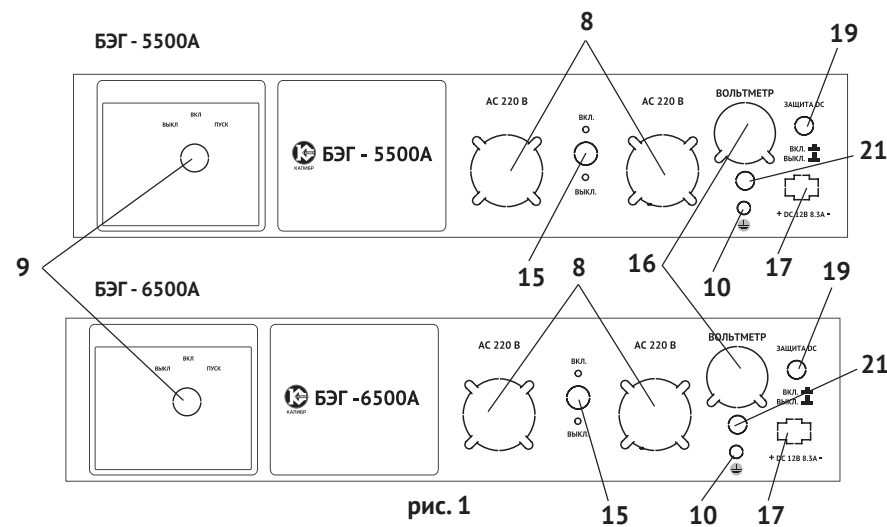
БЭГ - 5500А

8

19

ВКЛ
ВЫКЛ
ПУСК

БЭГ - 5500А
КАЛИБР

AC 220 В
ВКЛ.
ВЫКЛ.
AC 220 В

ВОЛЬТМЕТР

ЗАЩИТА DC

ВКЛ.
ВЫКЛ.

21

+ DC 12В 8.3А -

9

15

16

10

17

БЭГ - 6500А

8

19

ВКЛ
ВЫКЛ
ПУСК

БЭГ -6500А
КАЛИБР

AC 220 В
ВКЛ.
ВЫКЛ.
AC 220 В

ВОЛЬТМЕТР

ЗАЩИТА DC

ВКЛ.
ВЫКЛ.

21

+ DC 12В 8.3А -

рис. 1

15

10

17